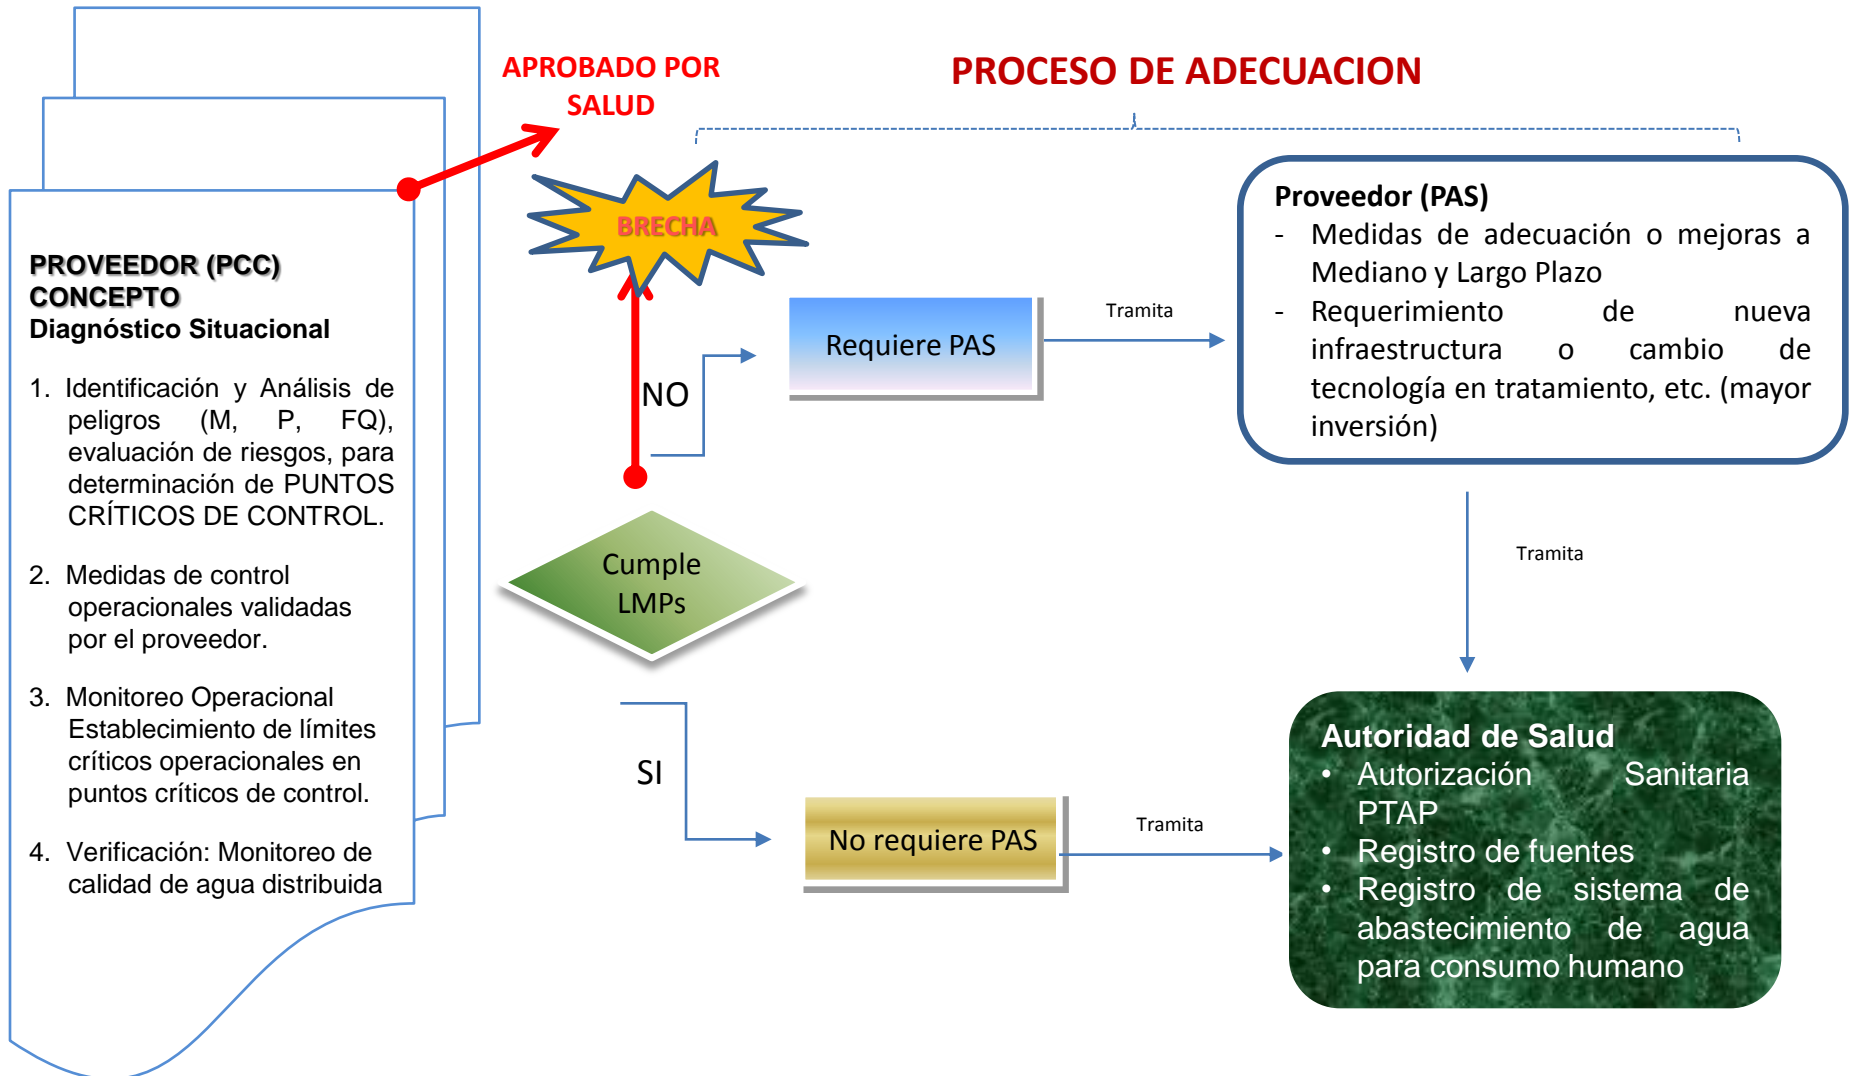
APROBADO POR SALUD

PROCESO DE ADECUACION

PROVEEDOR (PCC)
CONCEPTO
Diagnóstico Situacional

1. Identificación y Análisis de peligros (M, P, FQ), evaluación de riesgos, para determinación de PUNTOS CRÍTICOS DE CONTROL.

2. Medidas de control operacionales validadas por el proveedor.

3. Monitoreo Operacional Establecimiento de límites críticos operacionales en puntos críticos de control.

4. Verificación: Monitoreo de calidad de agua distribuida

BRECHA

NO

Cumple LMPs

SI

Requiere PAS

Tramita

Proveedor (PAS)
- Medidas de adecuación o mejoras a Mediano y Largo Plazo
- Requerimiento de nueva infraestructura o cambio de tecnología en tratamiento, etc. (mayor inversión)

Tramita

No requiere PAS

Tramita

Autoridad de Salud
• Autorización Sanitaria PTAP
• Registro de fuentes
• Registro de sistema de abastecimiento de agua para consumo humano